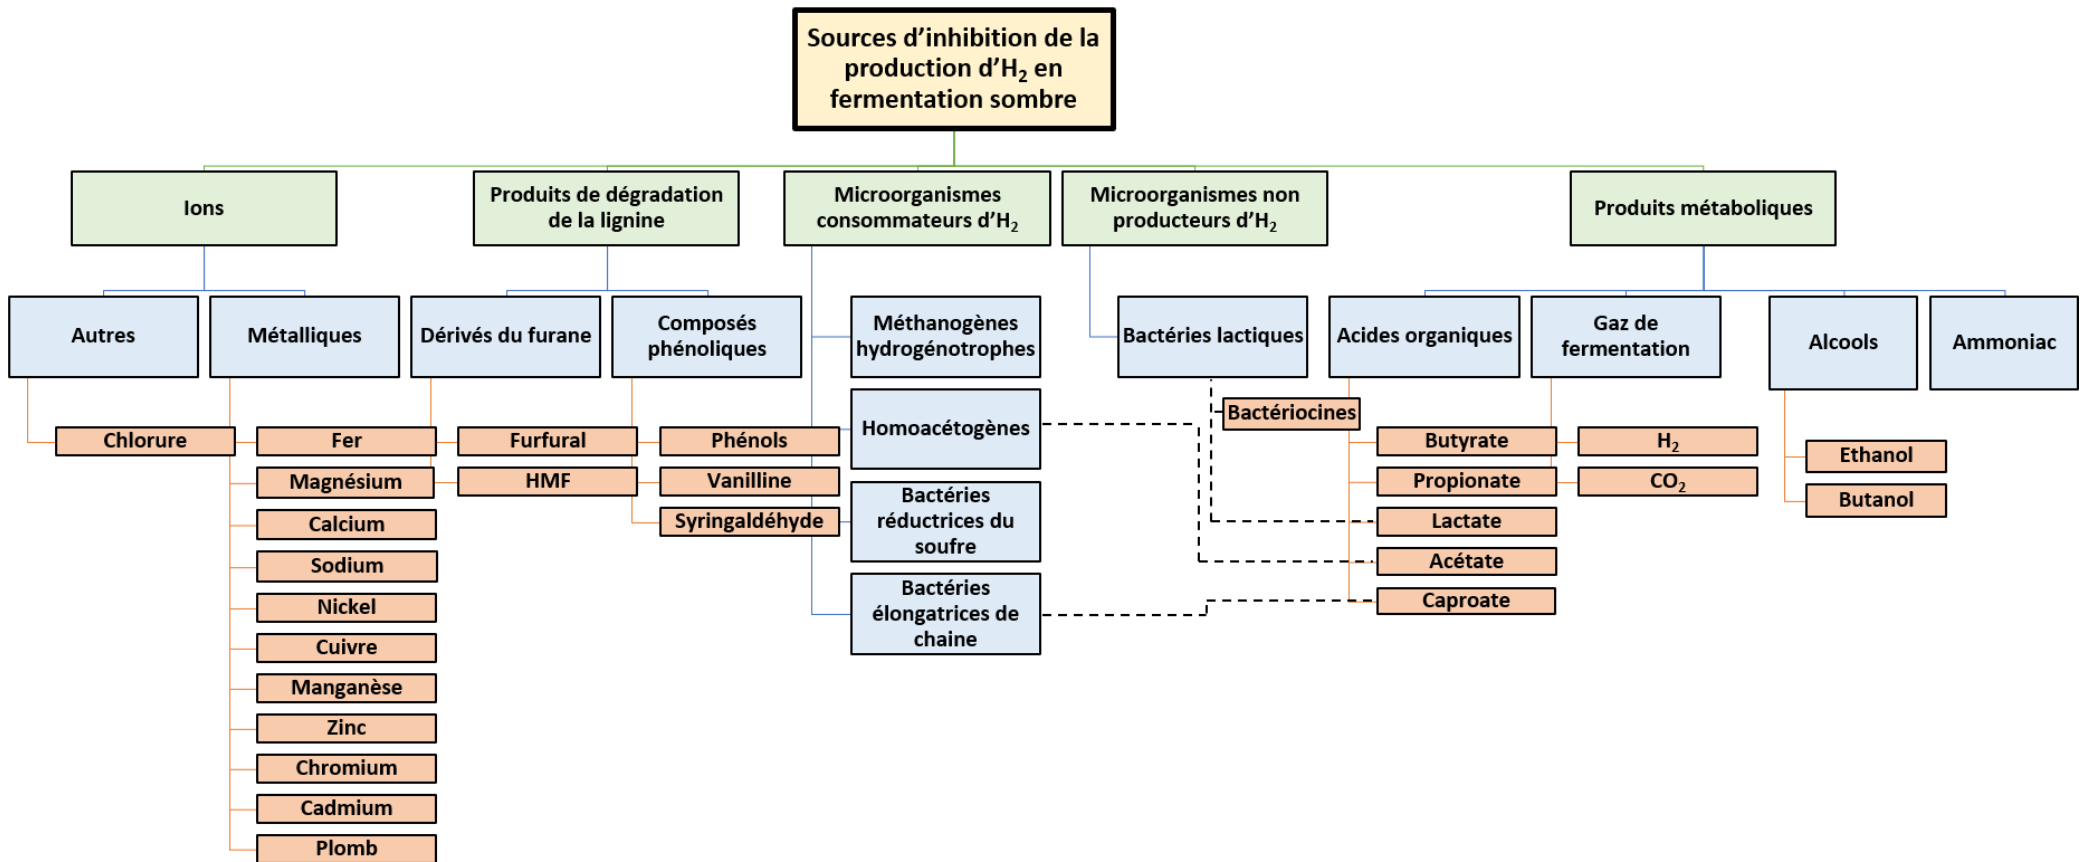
Sources d'inhibition de la production d'$H_2$ en fermentation sombre

Ions

Produits de dégradation de la lignine

Microorganismes consommateurs d'$H_2$

Microorganismes non producteurs d'$H_2$

Produits métaboliques

Autres

Métalliques

Dérivés du furane

Composés phénoliques

Méthanogènes hydrogénotrophes

Bactéries lactiques

Acides organiques

Gaz de fermentation

Alcools

Ammoniac

Bactériocines

Chlorure

Fer

Furfural

Phénols

Homoacétogènes

Butyrate

$H_2$

Ethanol

Magnésium

HMF

Vanilline

Propionate

$CO_2$

Butanol

Calcium

Syringaldéhyde

Bactéries réductrices du soufre

Lactate

Sodium

Acétate

Nickel

Caproate

Bactéries élongatrices de chaine

Cuivre

Manganèse

Zinc

Chromium

Cadmium

Plomb